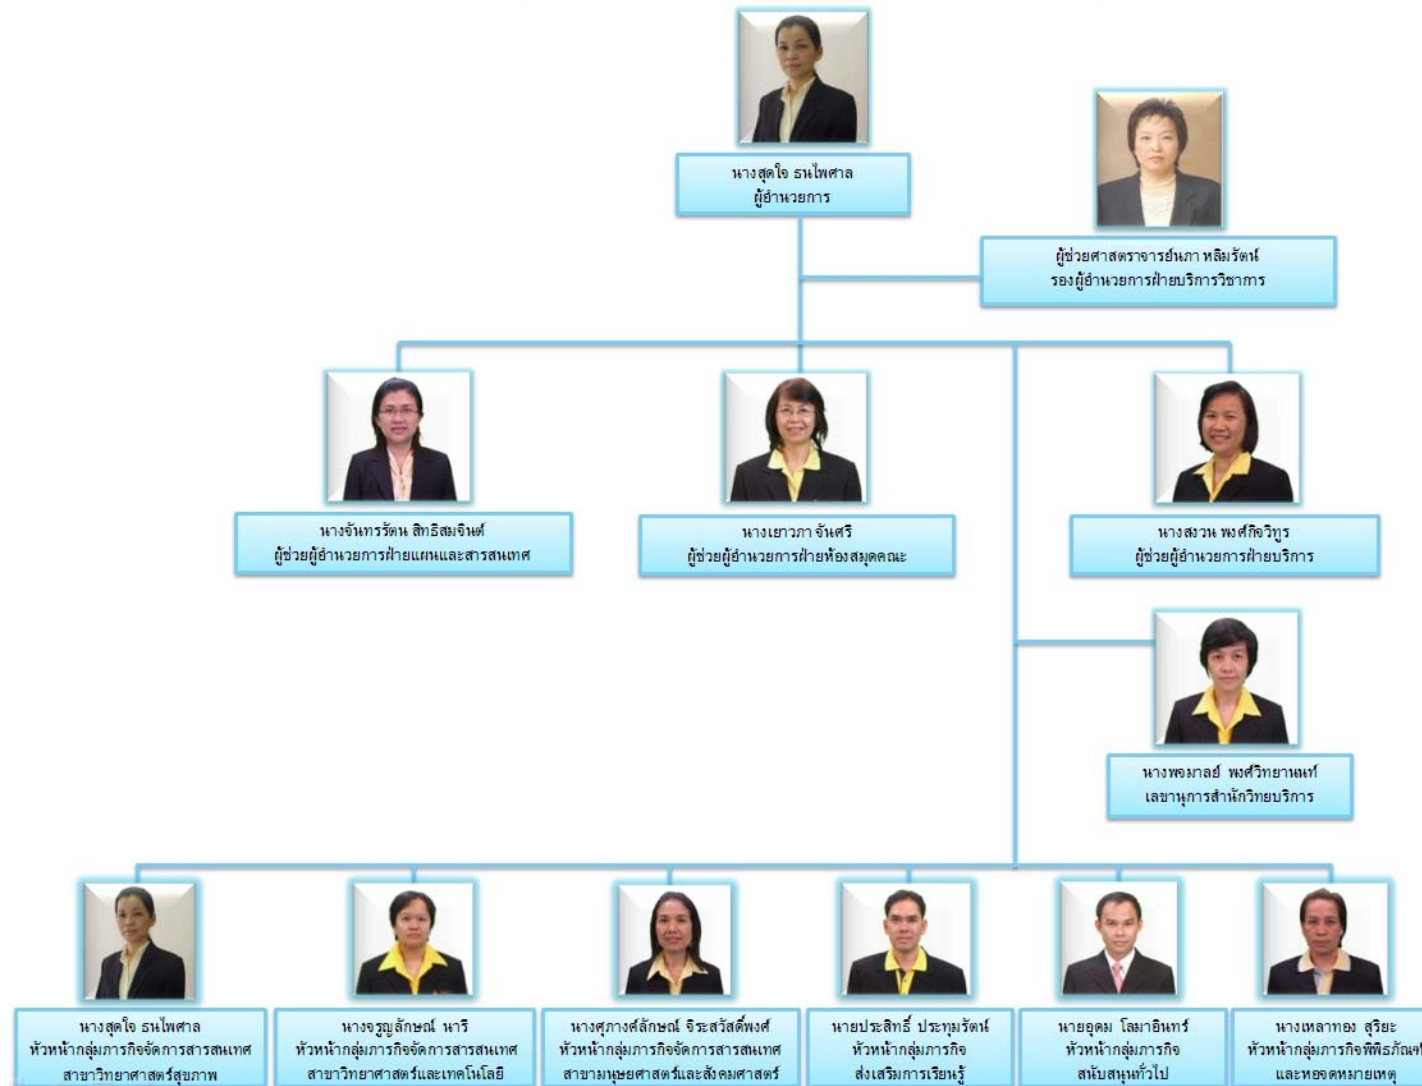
นางสุดใจ ธนไพศาล
ผู้อำนวยการ

ผู้ช่วยศาสตราจารย์นภา หลิมรัตน์
รองผู้อำนวยการฝ่ายบริการวิชาการ

นางจันทรรัตน สิทธิสมจินต์
ผู้ช่วยผู้อำนวยการฝ่ายแผนและสารสนเทศ

นางเยาวภา จันศรี
ผู้ช่วยผู้อำนวยการฝ่ายห้องสมุดคณะ

นางสงวน พงศ์กิจวิทูร
ผู้ช่วยผู้อำนวยการฝ่ายบริการ

นางพจมาลย์ พงศ์วิทยานนท์
เลขานุการสำนักวิทยบริการ

นางสุดใจ ธนไพศาล
หัวหน้ากลุ่มภารกิจจัดการสารสนเทศ
สาขาวิทยาศาสตร์สุขภาพ

นางจรูญลักษณ์ นาริ
หัวหน้ากลุ่มภารกิจจัดการสารสนเทศ
สาขาวิทยาศาสตร์และเทคโนโลยี

นางศุภางค์ลักษณ์ จิระสวัสดิ์พงศ์
หัวหน้ากลุ่มภารกิจจัดการสารสนเทศ
สาขามนุษยศาสตร์และสังคมศาสตร์

นายประสิทธิ์ ประทุมรัตน์
หัวหน้ากลุ่มภารกิจ
ส่งเสริมการเรียนรู้

นายอุดม โฉมาอินทร์
หัวหน้ากลุ่มภารกิจ
สนับสนุนทั่วไป

นางเหลาทอง สุริยะ
หัวหน้ากลุ่มภารกิจพิพิธภัณฑ์
และหอจดหมายเหตุ